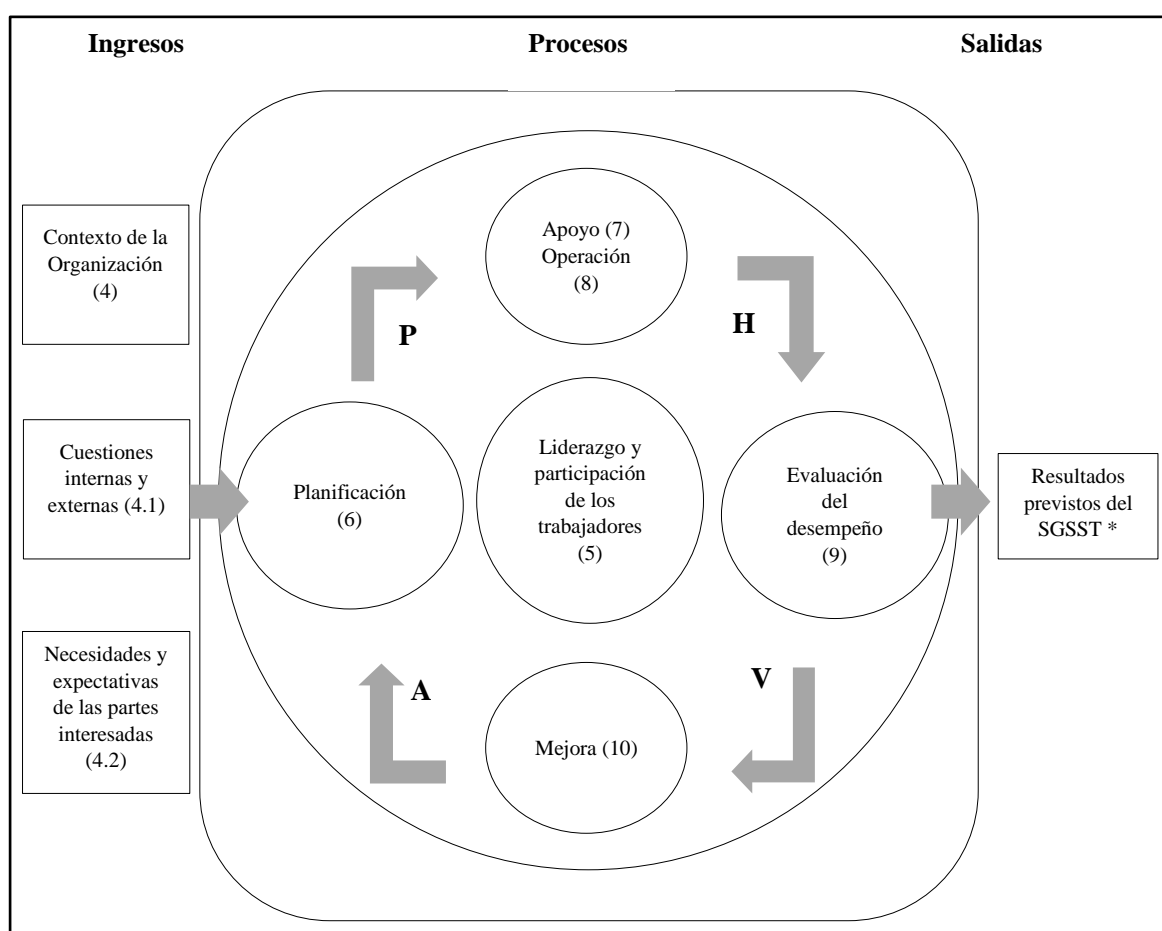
Ingresos

Procesos

Salidas

Contexto de la Organización (4)

Cuestiones internas y externas (4.1)

Necesidades y expectativas de las partes interesadas (4.2)

Apoyo (7) Operación (8)

P

H

Planificación (6)

Liderazgo y participación de los trabajadores (5)

Evaluación del desempeño (9)

A

V

Mejora (10)

Resultados previstos del SGSST *